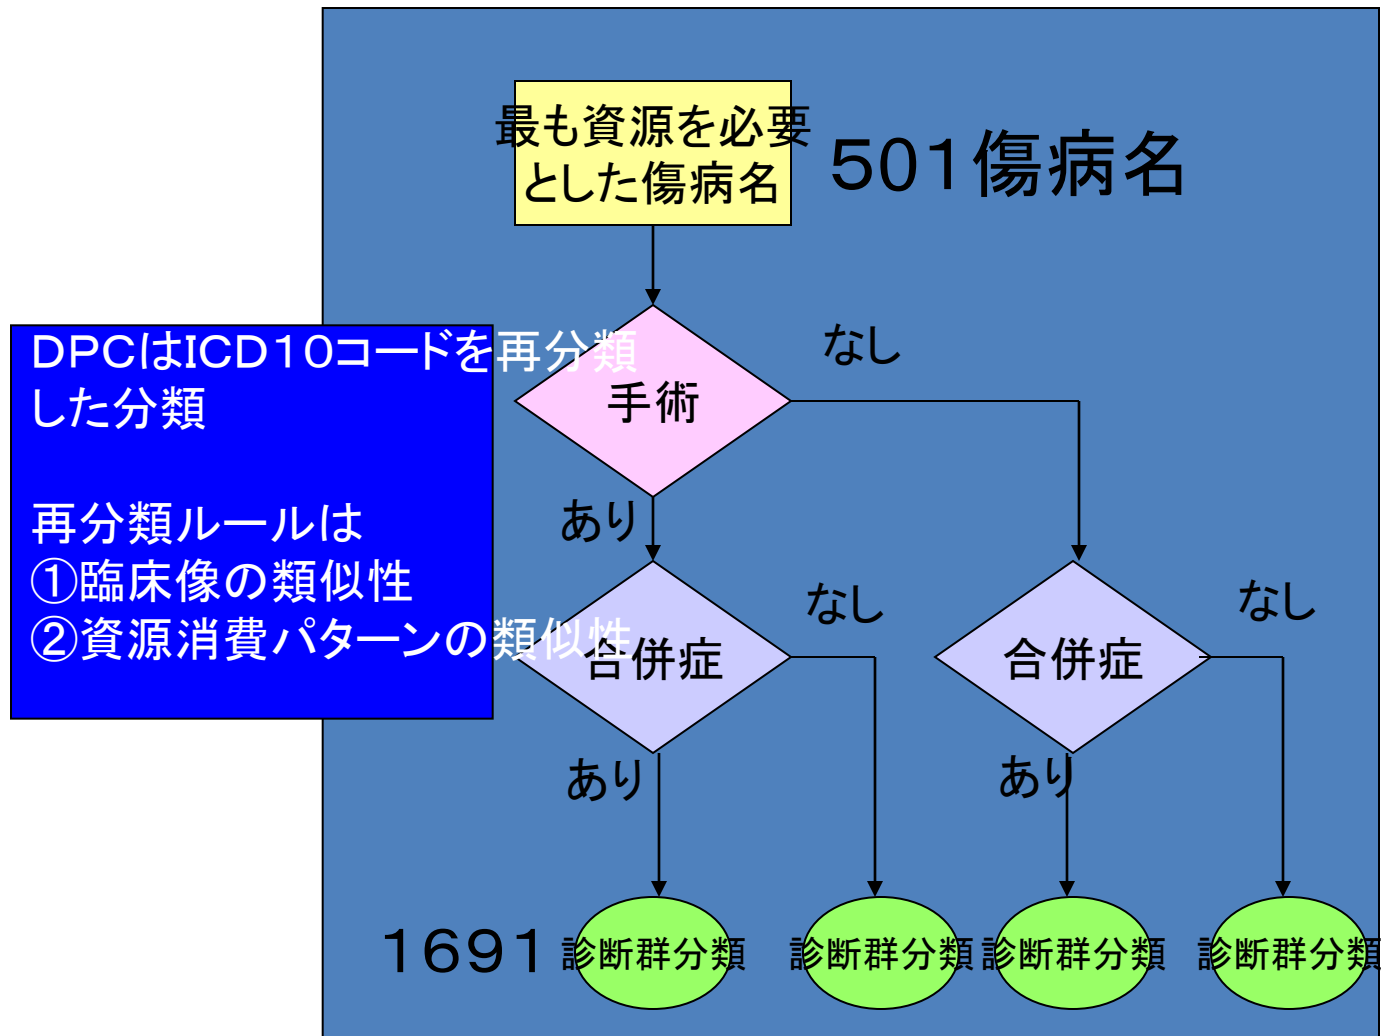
最も資源を必要とした傷病名

501傷病名

DPCはICD10コードを再分類した分類

再分類ルールは
①臨床像の類似性
②資源消費パターンの類似性

手術

なし

あり

合併症

なし

合併症

なし

あり

あり

1691

診断群分類

診断群分類

診断群分類

診断群分類